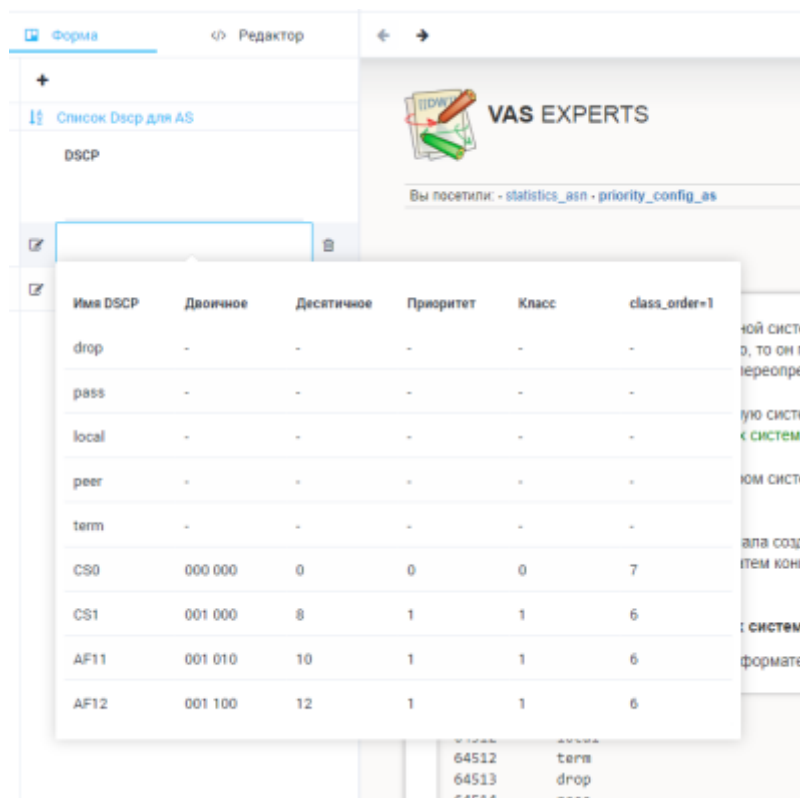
Форма
</> Редактор
+
Список Dscp для AS
DSCP

VAS EXPERTS
Вы посетили: - statistics_asn - priority_config_as

| Имя DSCP | Двоичное | Десятичное | Приоритет | Класс | class_order=1 |
|---|---|---|---|---|---|
| drop | - | - | - | - | - |
| pass | - | - | - | - | - |
| local | - | - | - | - | - |
| peer | - | - | - | - | - |
| term | - | - | - | - | - |
| CS0 | 000 000 | 0 | 0 | 0 | 7 |
| CS1 | 001 000 | 8 | 1 | 1 | 6 |
| AF11 | 001 010 | 10 | 1 | 1 | 6 |
| AF12 | 001 100 | 12 | 1 | 1 | 6 |

ной сист
, то он
переопре
ую систе
к систем
юм систе
ала созд
тем кон
систем
формате

64512 term
64513 drop